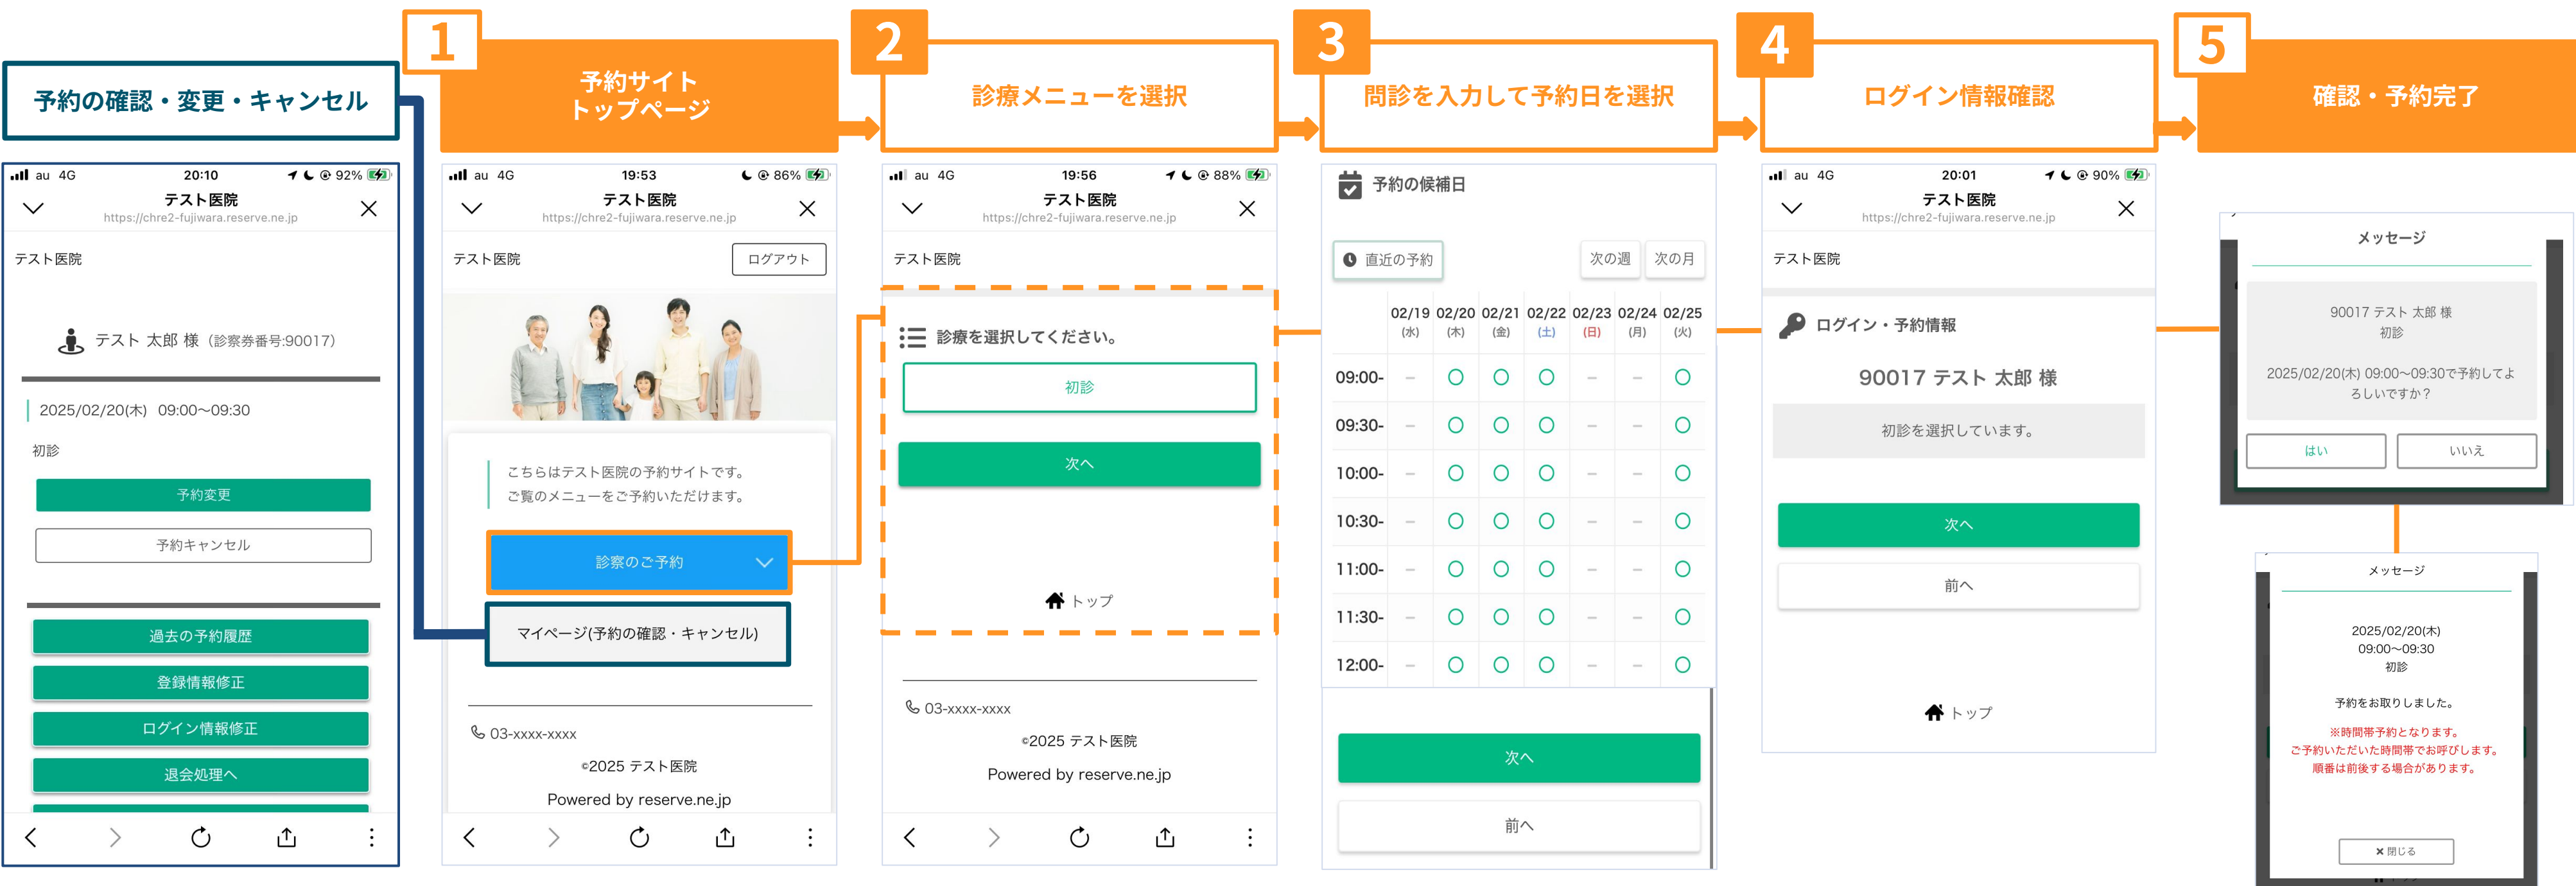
予約の確認・変更・キャンセル

au 4G 20:10 92%
テスト医院
https://chre2-fujiwara.reserve.ne.jp

テスト医院

テスト 太郎 様 (診察券番号:90017)

2025/02/20(木) 09:00〜09:30

初診

予約変更

予約キャンセル

過去の予約履歴

登録情報修正

ログイン情報修正

退会処理へ

1

予約サイト トップページ

au 4G 19:53 86%
テスト医院
https://chre2-fujiwara.reserve.ne.jp

テスト医院 ログアウト

こちらはテスト医院の予約サイトです。
ご覧のメニューをご予約いただけます。

診察のご予約

マイページ(予約の確認・キャンセル)

03-xxxx-xxxx

©2025 テスト医院

Powered by reserve.ne.jp

2

診療メニューを選択

au 4G 19:56 88%
テスト医院
https://chre2-fujiwara.reserve.ne.jp

テスト医院

診療を選択してください。

初診

次へ

トップ

03-xxxx-xxxx

©2025 テスト医院

Powered by reserve.ne.jp

3

問診を入力して予約日を選択

予約の候補日

直近の予約 次の週 次の月

| | 02/19 (水) | 02/20 (木) | 02/21 (金) | 02/22 (土) | 02/23 (日) | 02/24 (月) | 02/25 (火) |
|---|---|---|---|---|---|---|---|
| 09:00- | – | ○ | ○ | ○ | – | – | ○ |
| 09:30- | – | ○ | ○ | ○ | – | – | ○ |
| 10:00- | – | ○ | ○ | ○ | – | – | ○ |
| 10:30- | – | ○ | ○ | ○ | – | – | ○ |
| 11:00- | – | ○ | ○ | ○ | – | – | ○ |
| 11:30- | – | ○ | ○ | ○ | – | – | ○ |
| 12:00- | – | ○ | ○ | ○ | – | – | ○ |

次へ

前へ

4

ログイン情報確認

au 4G 20:01 90%
テスト医院
https://chre2-fujiwara.reserve.ne.jp

テスト医院

ログイン・予約情報

90017 テスト 太郎 様

初診を選択しています。

次へ

前へ

トップ

5

確認・予約完了

メッセージ

90017 テスト 太郎 様
初診

2025/02/20(木) 09:00〜09:30で予約してよろしいですか？

はい いいえ

メッセージ

2025/02/20(木)
09:00〜09:30
初診

予約をお取りしました。

※時間帯予約となります。
ご予約いただいた時間帯でお呼びします。
順番は前後する場合があります。

× 閉じる